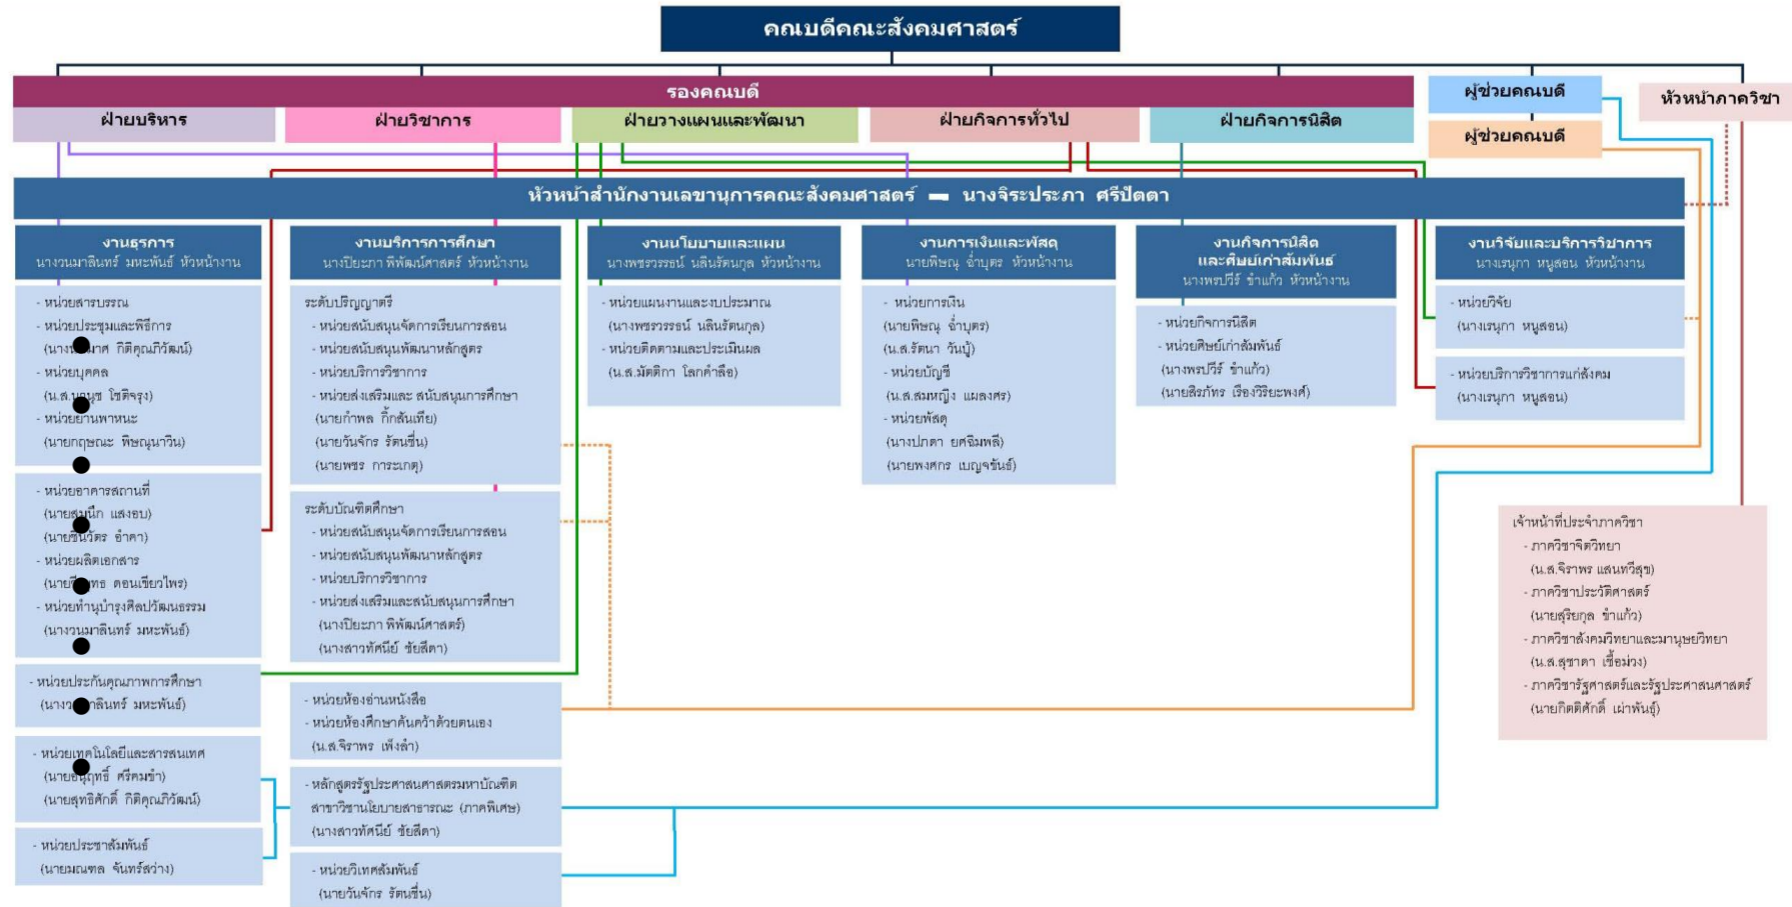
คณบดีคณะสังคมศาสตร์

รองคณบดี

ฝ่ายบริหาร

ฝ่ายวิชาการ

ฝ่ายวางแผนและพัฒนา

ฝ่ายกิจการทั่วไป

ฝ่ายกิจการนิสิต

ผู้ช่วยคณบดี

ผู้ช่วยคณบดี

หัวหน้าภาควิชา

หัวหน้าสำนักงานเลขานุการคณะสังคมศาสตร์ — นางจิระประภา ศรีปัตตา

งานธุรการ
นางวนมาลินทร์ มหะพันธ์ หัวหน้างาน

- หน่วยสารบรรณ
- หน่วยประชุมและพิธีการ
(นาง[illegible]มาศ กิติคุณกิวัฒน์)
- หน่วยบุคคล
(น.ส.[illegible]ชุ โชติจรุง)
- หน่วยยานพาหนะ
(นายฤทธิณะ พิษณุนาวิน)

- หน่วยอาคารสถานที่
(นายสุ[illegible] แสงอบ)
(นาย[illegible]วัตร อำคา)
- หน่วยผลิตเอกสาร
(นาย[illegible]ทร ดอนเขียวไพร)
- หน่วยทำนุบำรุงศิลปวัฒนธรรม
(นางวนมาลินทร์ มหะพันธ์)

- หน่วยประกันคุณภาพการศึกษา
(นาง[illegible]าลินทร์ มหะพันธ์)

- หน่วยเทคโนโลยีและสารสนเทศ
(นาย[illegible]ุทธ์ ศรีคมขำ)
(นายสุทธิศักดิ์ กิติคุณกิวัฒน์)

- หน่วยประชาสัมพันธ์
(นายมณฑล จันทร์สว่าง)

งานบริการการศึกษา
นางปิยะภา พิพัฒน์ศาสตร์ หัวหน้างาน

ระดับปริญญาตรี
- หน่วยสนับสนุนจัดการเรียนการสอน
- หน่วยสนับสนุนพัฒนาหลักสูตร
- หน่วยบริการวิชาการ
- หน่วยส่งเสริมและ สนับสนุนการศึกษา
(นายกำพล กิ๊กสันเทียะ)
(นายวันจักร รัตนชื่น)
(นายพรช การะเกตุ)

ระดับบัณฑิตศึกษา
- หน่วยสนับสนุนจัดการเรียนการสอน
- หน่วยสนับสนุนพัฒนาหลักสูตร
- หน่วยบริการวิชาการ
- หน่วยส่งเสริมและสนับสนุนการศึกษา
(นางปิยะภา พิพัฒน์ศาสตร์)
(นางสาวทัศนีย์ ชัยสีดา)

- หน่วยห้องอ่านหนังสือ
- หน่วยห้องศึกษาค้นคว้าด้วยตนเอง
(น.ส.จิราพร เพ็งลำ)

- หลักสูตรรัฐประศาสนศาสตรมหาบัณฑิต สาขาวิชานโยบายสาธารณะ (ภาคพิเศษ)
(นางสาวทัศนีย์ ชัยสีดา)

- หน่วยวิเทศสัมพันธ์
(นายวันจักร รัตนชื่น)

งานนโยบายและแผน
นางพชรวรรณ์ นลินรัตนกุล หัวหน้างาน

- หน่วยแผนงานและงบประมาณ
(นางพชรวรรณ์ นลินรัตนกุล)
- หน่วยติดตามและประเมินผล
(น.ส.มัตติกา โลกคำลือ)

งานการเงินและพัสดุ
นายพิษณุ อำบุตร หัวหน้างาน

- หน่วยการเงิน
(นายพิษณุ อำบุตร)
(น.ส.รัตนา วันนู้)
- หน่วยบัญชี
(น.ส.สมหญิง แผลงศร)
- หน่วยพัสดุ
(นางปภาดา ยศฉิมพลี)
(นายพงศกร เบญจรันย์)

งานกิจการนิสิต และศิษย์เก่าสัมพันธ์
นางพรปวีร์ ข้ำแก้ว หัวหน้างาน

- หน่วยกิจการนิสิต
- หน่วยศิษย์เก่าสัมพันธ์
(นางพรปวีร์ ข้ำแก้ว)
(นายสิรภัทร เรืองวิริยะพงศ์)

งานวิจัยและบริการวิชาการ
นางเรนุกา หนูสอน หัวหน้างาน

- หน่วยวิจัย
(นางเรนุกา หนูสอน)

- หน่วยบริการวิชาการแก่สังคม
(นางเรนุกา หนูสอน)

เจ้าหน้าที่ประจำภาควิชา
- ภาควิชาจิตวิทยา
(น.ส.จิราพร แสนทวีสุข)
- ภาควิชาประวัติศาสตร์
(นายสุริยกุล ข้ำแก้ว)
- ภาควิชาสังคมวิทยาและมานุษยวิทยา
(น.ส.สุชาดา เชื้อม่วง)
- ภาควิชารัฐศาสตร์และรัฐประศาสนศาสตร์
(นายกิตติศักดิ์ เผ่าพันธุ์)